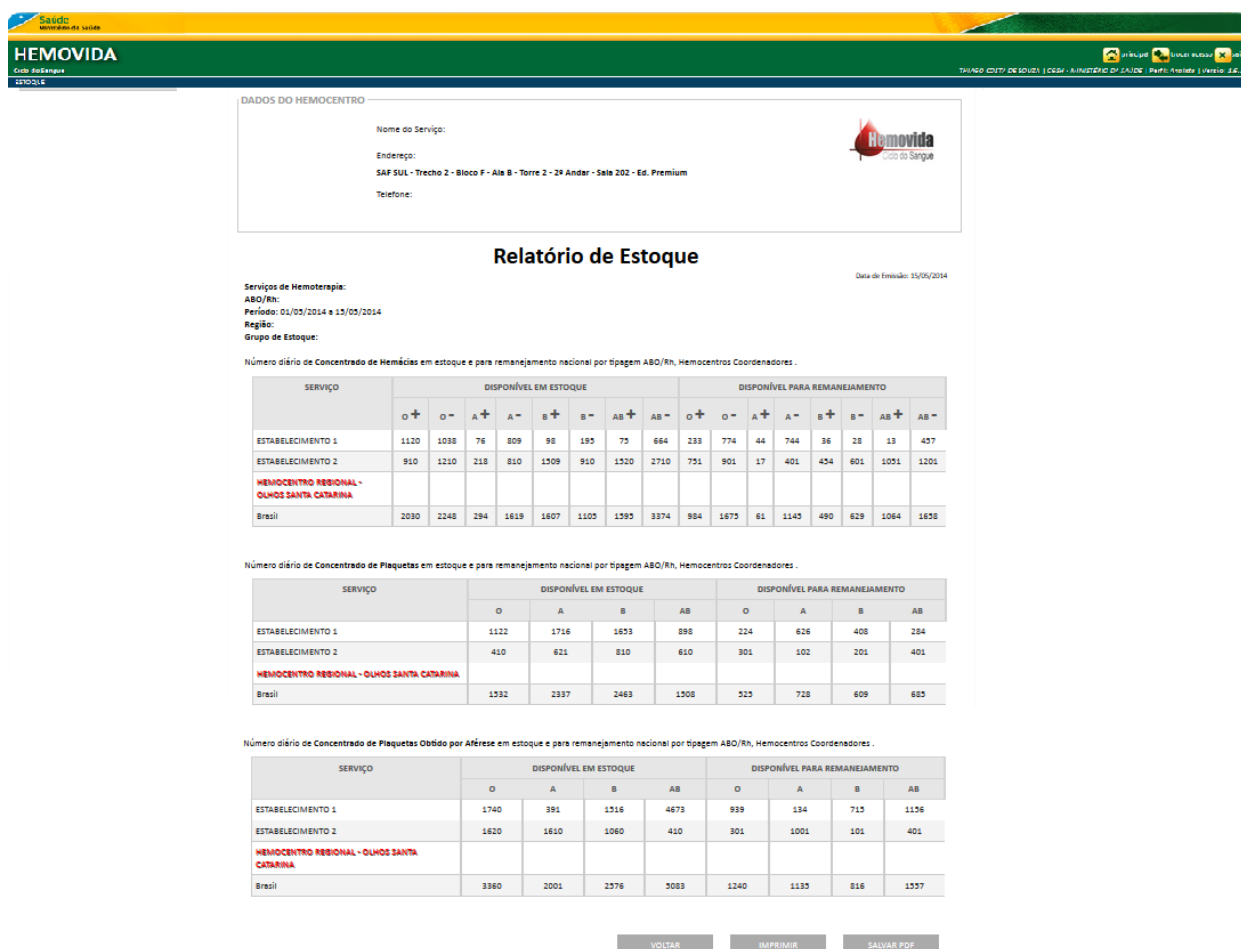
Saúde
Ministério da Saúde

HEMOVIDA
Ciclo do Sangue
ESTOQUE

Principal | Trocar acesso | Sair
THIAGO COSTA DE SOUZA | CGSH - MINISTÉRIO DA SAÚDE | Perfil: Analista | Versão: 1.6.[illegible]

DADOS DO HEMOCENTRO

Nome do Serviço:

Endereço:
SAF SUL - Trecho 2 - Bloco F - Ala B - Torre 2 - 2º Andar - Sala 202 - Ed. Premium

Telefone:

Hemovida
Ciclo do Sangue

Relatório de Estoque

Data de Emissão: 15/05/2014

Serviços de Hemoterapia:
ABO/Rh:
Período: 01/05/2014 a 15/05/2014
Região:
Grupo de Estoque:

Número diário de Concentrado de Hemácias em estoque e para remanejamento nacional por tipagem ABO/Rh, Hemocentros Coordenadores .

| SERVIÇO | DISPONÍVEL EM ESTOQUE | | | | | | | | DISPONÍVEL PARA REMANEJAMENTO | | | | | | | |
|---|---|---|---|---|---|---|---|---|---|---|---|---|---|---|---|---|
| | O + | O - | A + | A - | B + | B - | AB + | AB - | O + | O - | A + | A - | B + | B - | AB + | AB - |
| ESTABELECIMENTO 1 | 1120 | 1038 | 76 | 809 | 98 | 195 | 75 | 664 | 233 | 774 | 44 | 744 | 36 | 28 | 13 | 457 |
| ESTABELECIMENTO 2 | 910 | 1210 | 218 | 810 | 1509 | 910 | 1520 | 2710 | 751 | 901 | 17 | 401 | 454 | 601 | 1051 | 1201 |
| HEMOCENTRO REGIONAL - OLHOS SANTA CATARINA | | | | | | | | | | | | | | | | |
| Brasil | 2030 | 2248 | 294 | 1619 | 1607 | 1105 | 1595 | 3374 | 984 | 1675 | 61 | 1145 | 490 | 629 | 1064 | 1658 |

Número diário de Concentrado de Plaquetas em estoque e para remanejamento nacional por tipagem ABO/Rh, Hemocentros Coordenadores .

| SERVIÇO | DISPONÍVEL EM ESTOQUE | | | | DISPONÍVEL PARA REMANEJAMENTO | | | |
|---|---|---|---|---|---|---|---|---|
| | O | A | B | AB | O | A | B | AB |
| ESTABELECIMENTO 1 | 1122 | 1716 | 1653 | 898 | 224 | 626 | 408 | 284 |
| ESTABELECIMENTO 2 | 410 | 621 | 810 | 610 | 301 | 102 | 201 | 401 |
| HEMOCENTRO REGIONAL - OLHOS SANTA CATARINA | | | | | | | | |
| Brasil | 1532 | 2337 | 2463 | 1508 | 525 | 728 | 609 | 685 |

Número diário de Concentrado de Plaquetas Obtido por Aférese em estoque e para remanejamento nacional por tipagem ABO/Rh, Hemocentros Coordenadores .

| SERVIÇO | DISPONÍVEL EM ESTOQUE | | | | DISPONÍVEL PARA REMANEJAMENTO | | | |
|---|---|---|---|---|---|---|---|---|
| | O | A | B | AB | O | A | B | AB |
| ESTABELECIMENTO 1 | 1740 | 391 | 1516 | 4673 | 939 | 134 | 715 | 1156 |
| ESTABELECIMENTO 2 | 1620 | 1610 | 1060 | 410 | 301 | 1001 | 101 | 401 |
| HEMOCENTRO REGIONAL - OLHOS SANTA CATARINA | | | | | | | | |
| Brasil | 3360 | 2001 | 2576 | 5083 | 1240 | 1135 | 816 | 1557 |

VOLTAR   IMPRIMIR   SALVAR PDF